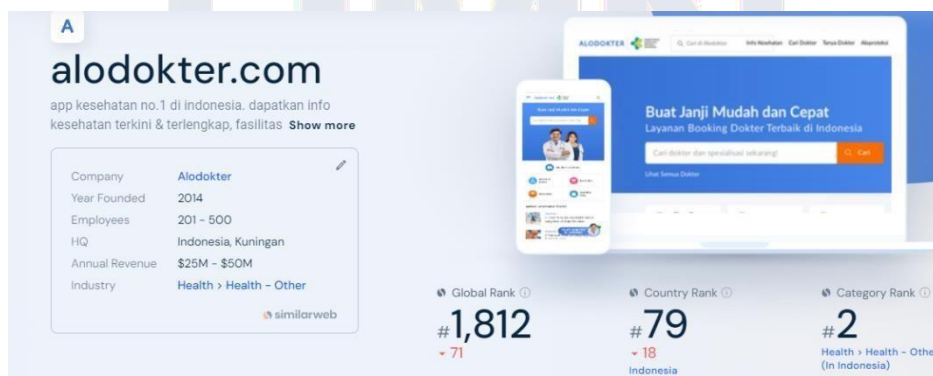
A

alodokter.com

app kesehatan no.1 di indonesia. dapatkan info kesehatan terkini & terlengkap, fasilitas Show more

| Company | Alodokter |
|---|---|
| Year Founded | 2014 |
| Employees | 201 - 500 |
| HQ | Indonesia, Kuningan |
| Annual Revenue | \$25M - \$50M |
| Industry | Health > Health - Other |

similarweb

ALODOKTER Info Kesehatan Cari Dokter Tanya Dokter

Buat Janji Mudah dan Cepat
Layanan Booking Dokter Terbaik di Indonesia

Cari dokter dan spesialisasi sekarang! Cari

Lihat Semua Dokter

Global Rank
#1,812
71

Country Rank
#79
18
Indonesia

Category Rank
#2
Health > Health - Othe
(In Indonesia)